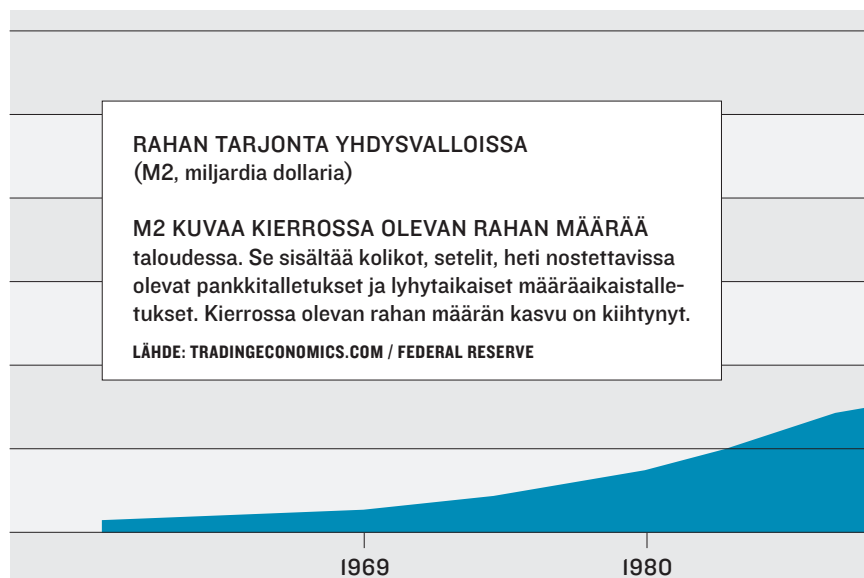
RAHAN TARJONTA YHDYSVALLOISSA
(M2, miljardia dollaria)

M2 KUVAA KIERROSSA OLEVAN RAHAN MÄÄRÄÄ taloudessa. Se sisältää kolikot, setelit, heti nostettavissa olevat pankkitalletukset ja lyhytaikaiset määräaikaistalletukset. Kierrossa olevan rahan määrän kasvu on kiihtynyt.

LÄHDE: TRADINGECONOMICS.COM / FEDERAL RESERVE

1969
1980